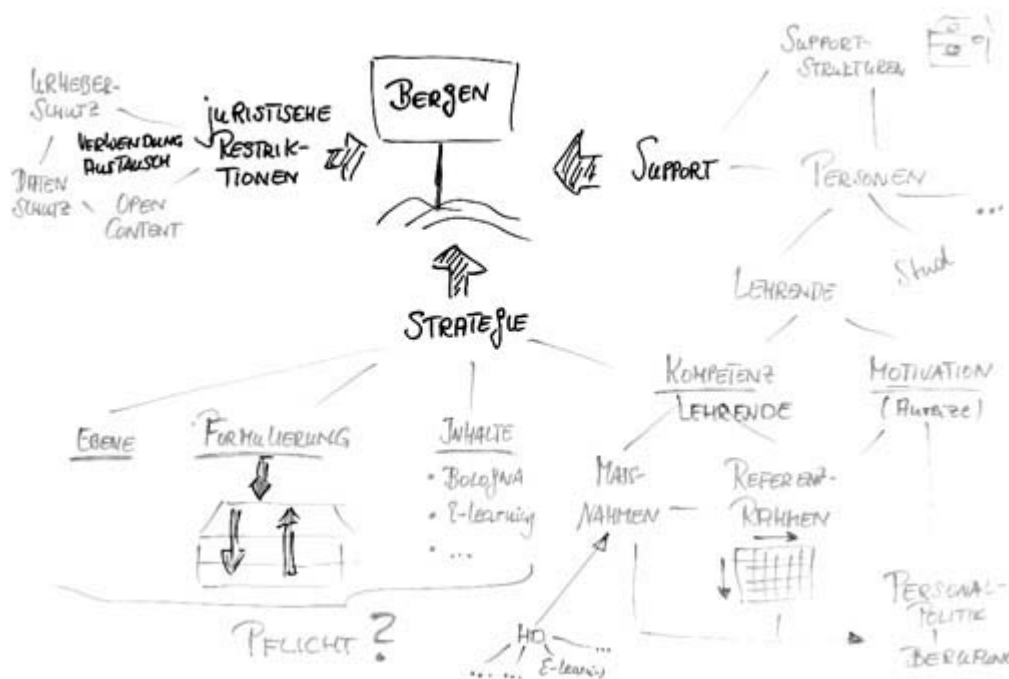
BERGEN

URHEBER-SCHUTZ

JURISTISCHE RESTRIKTIONEN

VERWENDUNG AUSTAUSCH

DATEN SCHUTZ

OPEN CONTENT

SUPPORT

SUPPORT-STRUKTUREN

PERSONEN

...

LEHRENDE

Stud

STRATEGIE

EBENE

FORMULIERUNG

INHALTE
• BOLOGNA
• E-Learning
• ...

KOMPETENZ LEHRENDE

MOTIVATION (Anreize)

MASSNAHMEN

REFERENZ-RAHMEN

PFLICHT ?

HD
... ...
E-learning

PERSONAL-POLITIK
BERUFUN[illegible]